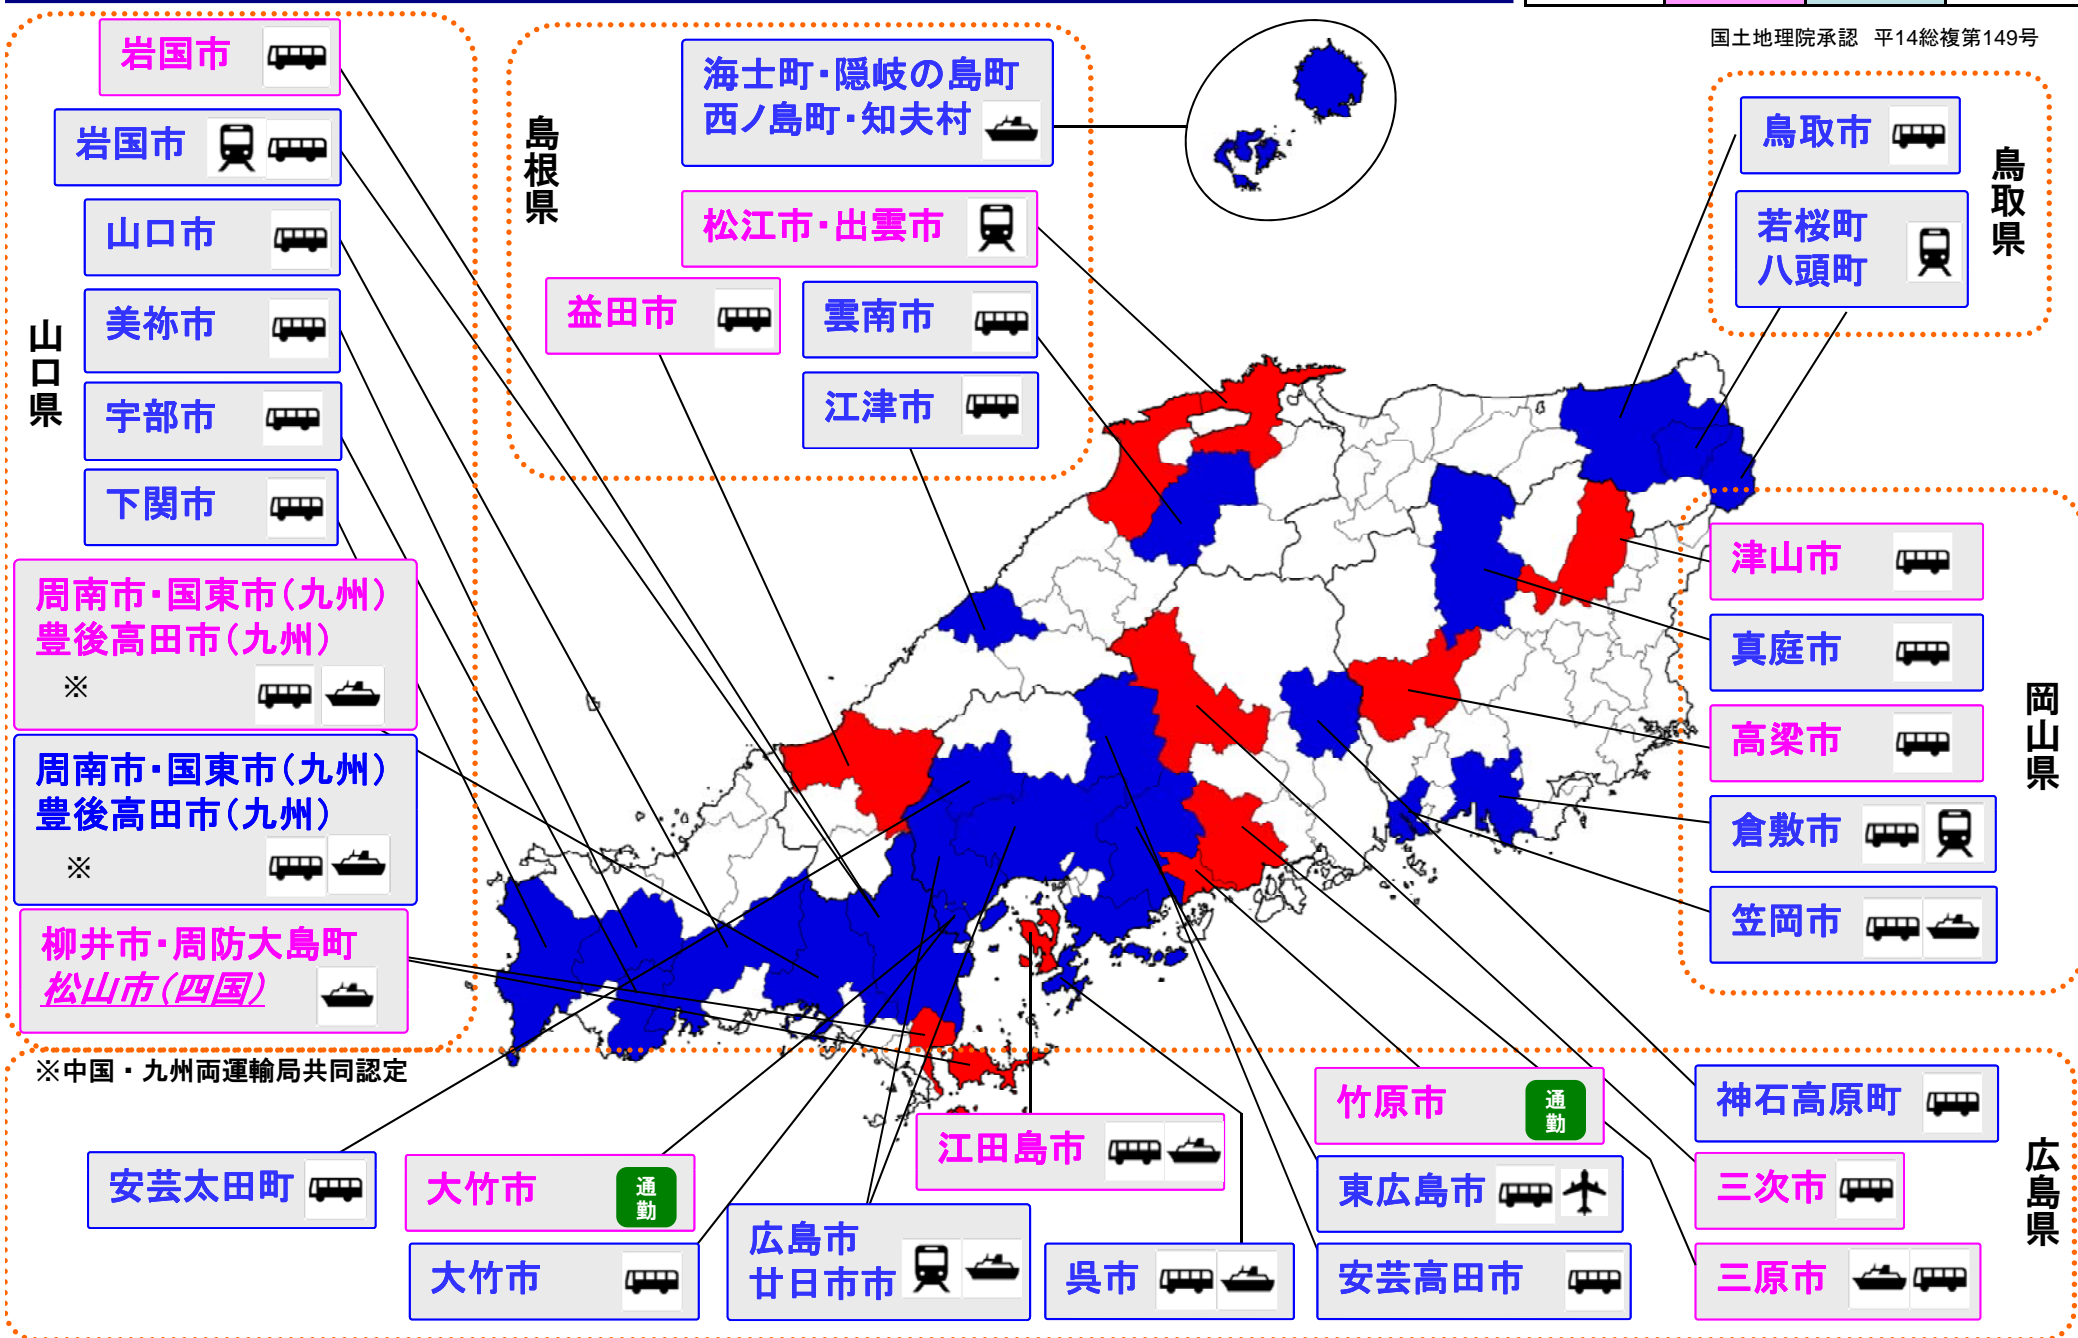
国土地理院承認　平14総複第149号

山口県

岩国市

岩国市

山口市

美祢市

宇部市

下関市

周南市・国東市（九州）
豊後高田市（九州）
※

周南市・国東市（九州）
豊後高田市（九州）
※

柳井市・周防大島町
松山市（四国）

※中国・九州両運輸局共同認定

島根県

海士町・隠岐の島町
西ノ島町・知夫村

松江市・出雲市

益田市

雲南市

江津市

鳥取県

鳥取市

若桜町
八頭町

岡山県

津山市

真庭市

高梁市

倉敷市

笠岡市

広島県

安芸太田町

大竹市 通勤

大竹市

広島市
廿日市市

江田島市

呉市

竹原市 通勤

東広島市

安芸高田市

神石高原町

三次市

三原市